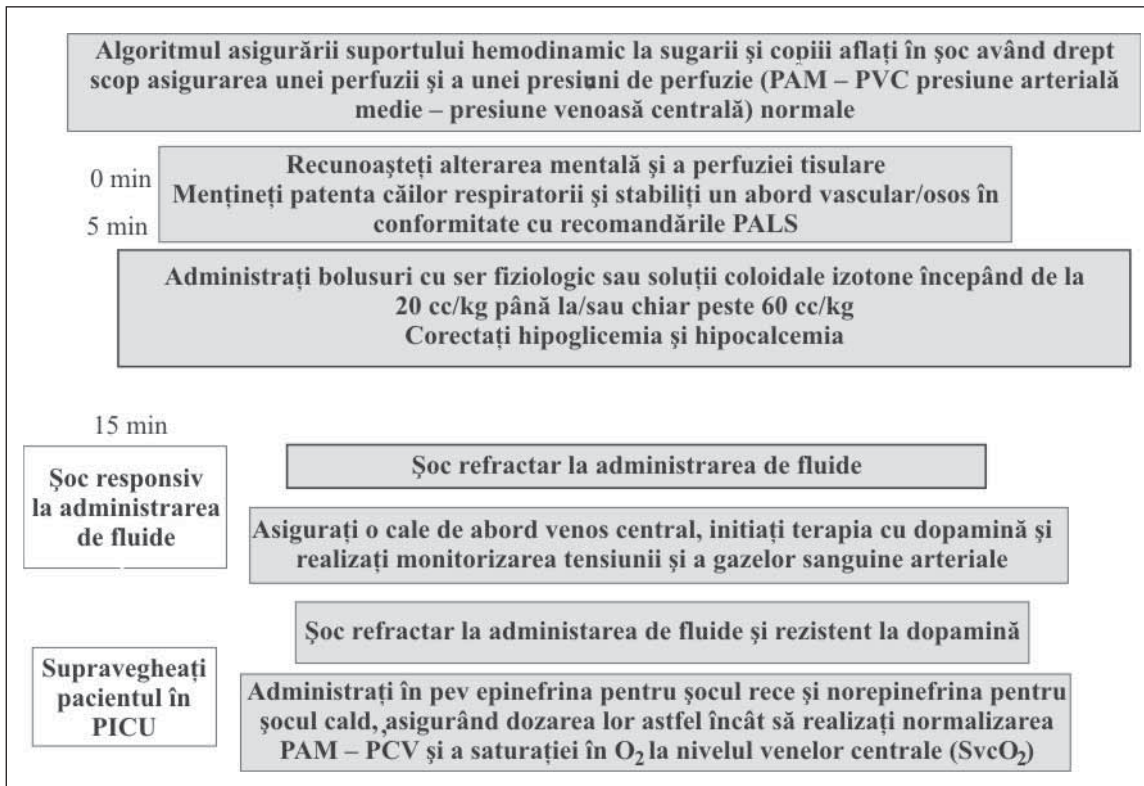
Algoritmul asigurării suportului hemodinamic la sugarii și copiii aflați în șoc având drept scop asigurarea unei perfuzii și a unei presiuni de perfuzie (PAM – PVC presiune arterială medie – presiune venoasă centrală) normale

0 min

5 min

Recunoașteți alterarea mentală și a perfuziei tisulare
Mențineți patenta căilor respiratorii și stabiliți un abord vascular/osos în conformitate cu recomandările PALS

Administrați bolusuri cu ser fiziologic sau soluții coloidale izotone începând de la 20 cc/kg până la/sau chiar peste 60 cc/kg
Corectați hipoglicemia și hipocalcemia

15 min

Șoc responsiv la administrarea de fluide

Șoc refractar la administrarea de fluide

Asigurați o cale de abord venos central, initiați terapia cu dopamină și realizați monitorizarea tensiunii și a gazelor sanguine arteriale

Șoc refractar la administarea de fluide și rezistent la dopamină

Supravegheați pacientul în PICU

Administrați în pev epinefrina pentru șocul rece și norepinefrina pentru șocul cald, asigurând dozarea lor astfel încât să realizați normalizarea PAM – PCV și a saturației în $O_2$ la nivelul venelor centrale ($SvcO_2$)